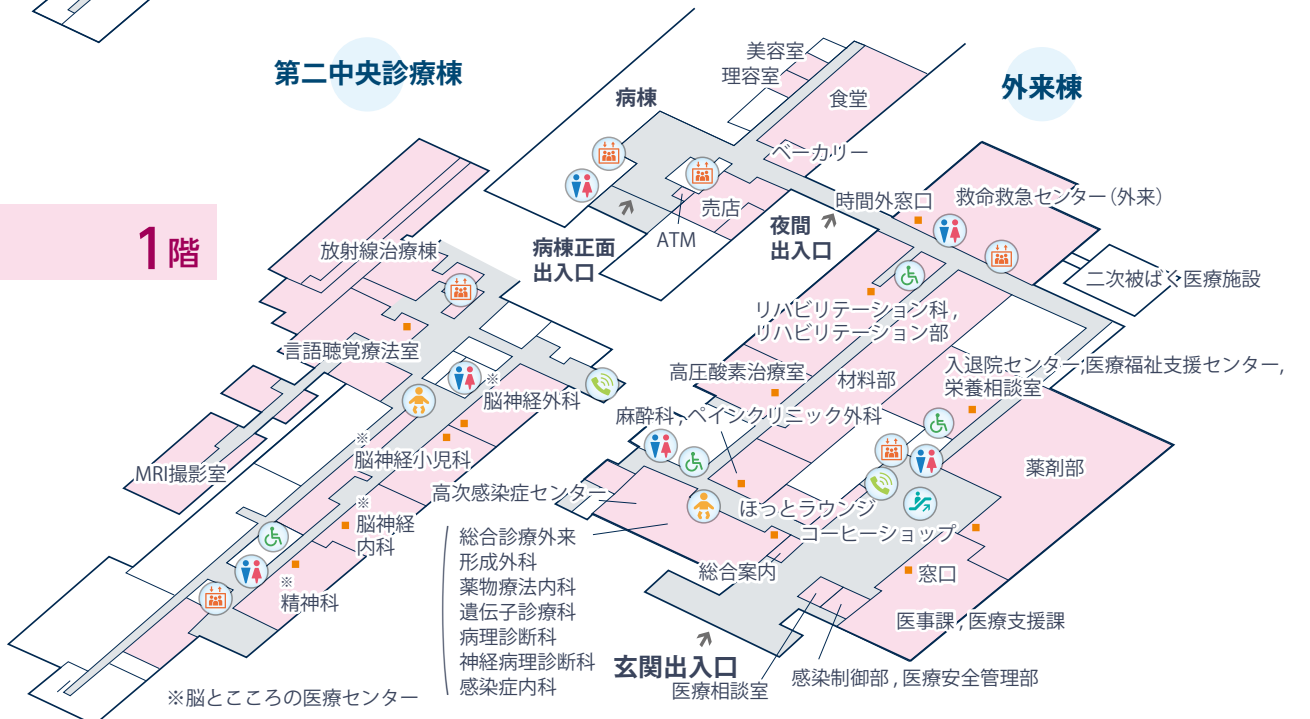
第二中央診療棟

外来棟

1階

病棟

美容室
理容室
食堂
ベーカリー
売店
ATM
病棟正面出入口
夜間出入口
時間外窓口
救命救急センター（外来）
二次被ばく医療施設
放射線治療棟
言語聴覚療法室
リハビリテーション科，リハビリテーション部
高圧酸素治療室
材料部
入退院センター，医療福祉支援センター，栄養相談室
※脳神経外科
麻酔科，ペインクリニック外科
MRI撮影室
※脳神経小児科
薬剤部
高次感染症センター
ほっとラウンジ
コーヒーショップ
※脳神経内科
総合診療外来
形成外科
薬物療法内科
遺伝子診療科
病理診断科
神経病理診断科
感染症内科
※精神科
総合案内
窓口
医事課，医療支援課
玄関出入口
医療相談室
感染制御部，医療安全管理部
※脳とこころの医療センター